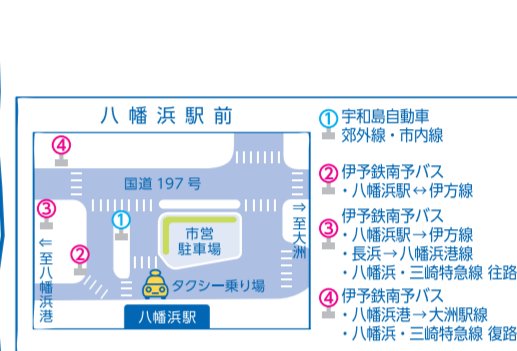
八幡浜駅前

④
国道 197 号
③
①
市営
駐車場
⇐至八幡浜港
②
⇒至大洲
タクシー乗り場
八幡浜駅

① 宇和島自動車
郊外線・市内線

② 伊予鉄南予バス
・八幡浜駅↔伊方線

③ 伊予鉄南予バス
・八幡浜駅→伊方線
・長浜→八幡浜港線
・八幡浜・三崎特急線 往路

④ 伊予鉄南予バス
・八幡浜港→大洲駅線
・八幡浜・三崎特急線 復路